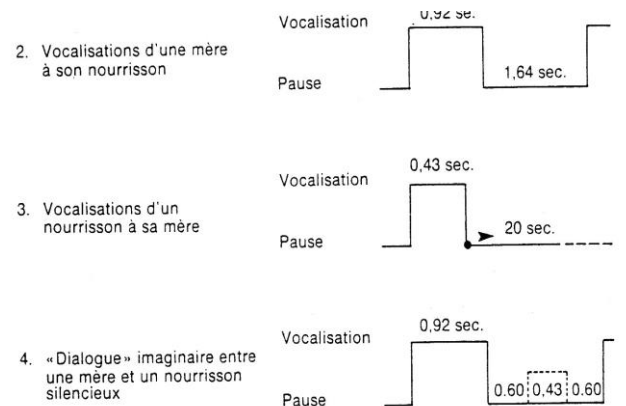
2. Vocalisations d'une mère à son nourrisson

Vocalisation
0,92 se.
Pause
1,64 sec.

3. Vocalisations d'un nourrisson à sa mère

Vocalisation
0,43 sec.
Pause
20 sec.

4. «Dialogue» imaginaire entre une mère et un nourrisson silencieux

Vocalisation
0,92 sec.
Pause
0.60 0,43 0.60